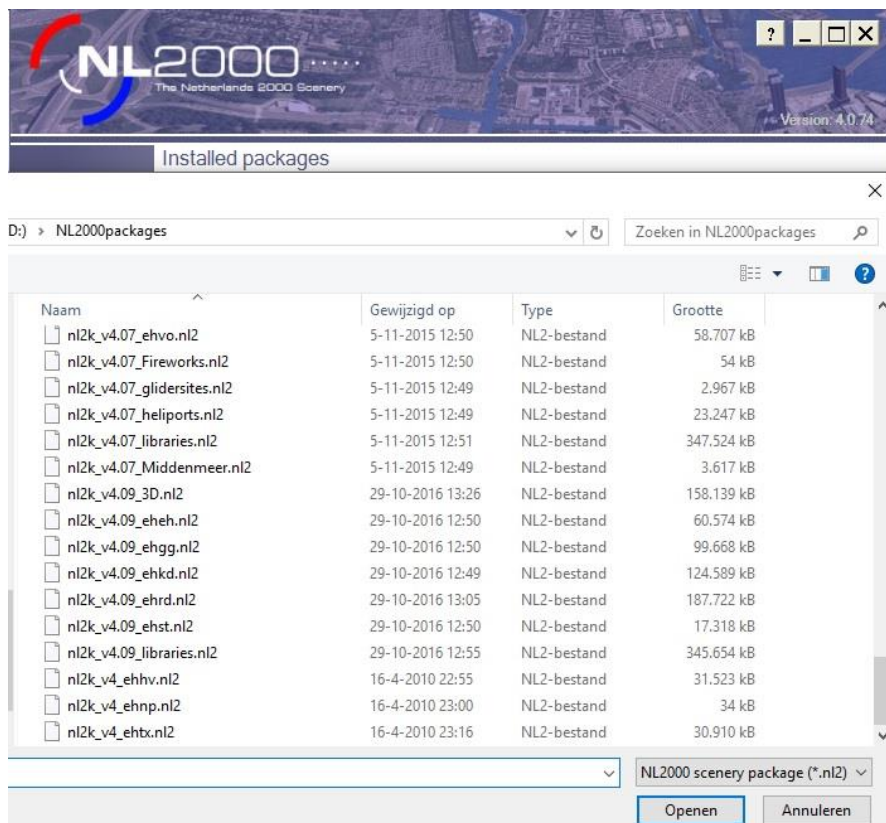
NL2000
The Netherlands 2000 Scenery

?

Version: 4.0.74

Installed packages

D:) › NL2000packages

Zoeken in NL2000packages

| Naam | Gewijzigd op | Type | Grootte |
|---|---|---|---|
| nl2k_v4.07_ehvo.nl2 | 5-11-2015 12:50 | NL2-bestand | 58.707 kB |
| nl2k_v4.07_Fireworks.nl2 | 5-11-2015 12:50 | NL2-bestand | 54 kB |
| nl2k_v4.07_glidersites.nl2 | 5-11-2015 12:49 | NL2-bestand | 2.967 kB |
| nl2k_v4.07_heliports.nl2 | 5-11-2015 12:49 | NL2-bestand | 23.247 kB |
| nl2k_v4.07_libraries.nl2 | 5-11-2015 12:51 | NL2-bestand | 347.524 kB |
| nl2k_v4.07_Middenmeer.nl2 | 5-11-2015 12:49 | NL2-bestand | 3.617 kB |
| nl2k_v4.09_3D.nl2 | 29-10-2016 13:26 | NL2-bestand | 158.139 kB |
| nl2k_v4.09_eheh.nl2 | 29-10-2016 12:50 | NL2-bestand | 60.574 kB |
| nl2k_v4.09_ehgg.nl2 | 29-10-2016 12:50 | NL2-bestand | 99.668 kB |
| nl2k_v4.09_ehkd.nl2 | 29-10-2016 12:49 | NL2-bestand | 124.589 kB |
| nl2k_v4.09_ehrd.nl2 | 29-10-2016 13:05 | NL2-bestand | 187.722 kB |
| nl2k_v4.09_ehst.nl2 | 29-10-2016 12:50 | NL2-bestand | 17.318 kB |
| nl2k_v4.09_libraries.nl2 | 29-10-2016 12:55 | NL2-bestand | 345.654 kB |
| nl2k_v4_ehhv.nl2 | 16-4-2010 22:55 | NL2-bestand | 31.523 kB |
| nl2k_v4_ehnp.nl2 | 16-4-2010 23:00 | NL2-bestand | 34 kB |
| nl2k_v4_ehtx.nl2 | 16-4-2010 23:16 | NL2-bestand | 30.910 kB |

NL2000 scenery package (*.nl2)

Openen

Annuleren